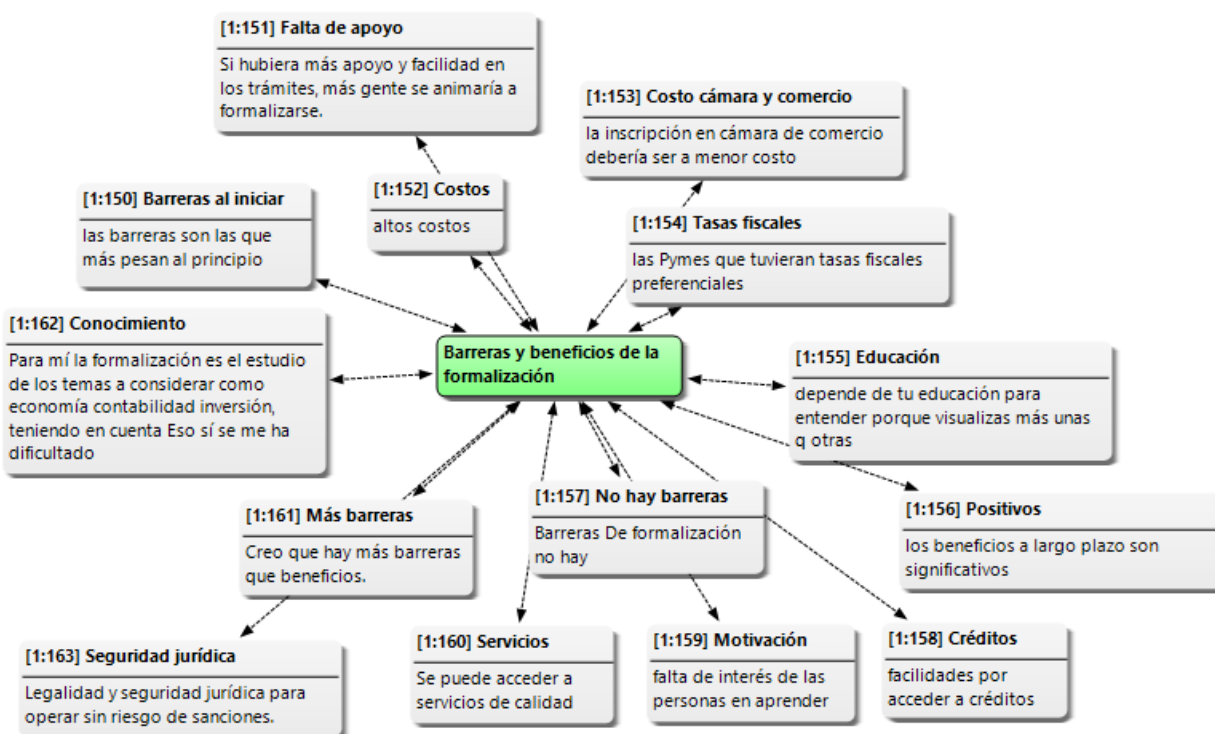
[1:151] Falta de apoyo
Si hubiera más apoyo y facilidad en los trámites, más gente se animaría a formalizarse.

[1:153] Costo cámara y comercio
la inscripción en cámara de comercio debería ser a menor costo

[1:150] Barreras al iniciar
las barreras son las que más pesan al principio

[1:152] Costos
altos costos

[1:154] Tasas fiscales
las Pymes que tuvieran tasas fiscales preferenciales

[1:162] Conocimiento
Para mí la formalización es el estudio de los temas a considerar como economía contabilidad inversión, teniendo en cuenta Eso sí se me ha dificultado

Barreras y beneficios de la formalización

[1:155] Educación
depende de tu educación para entender porque visualizas más unas q otras

[1:161] Más barreras
Creo que hay más barreras que beneficios.

[1:157] No hay barreras
Barreras De formalización no hay

[1:156] Positivos
los beneficios a largo plazo son significativos

[1:163] Seguridad jurídica
Legalidad y seguridad jurídica para operar sin riesgo de sanciones.

[1:160] Servicios
Se puede acceder a servicios de calidad

[1:159] Motivación
falta de interés de las personas en aprender

[1:158] Créditos
facilidades por acceder a créditos